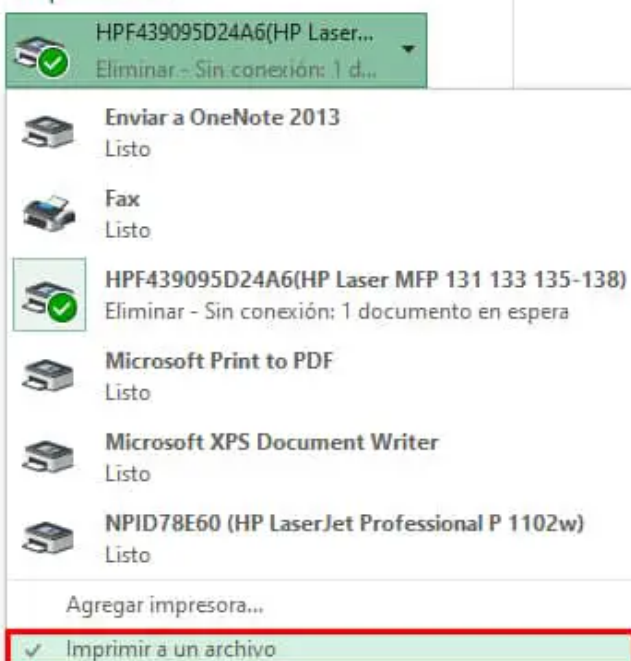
HPF439095D24A6(HP Laser...
Eliminar - Sin conexión: 1 d...

Enviar a OneNote 2013
Listo

Fax
Listo

HPF439095D24A6(HP Laser MFP 131 133 135-138)
Eliminar - Sin conexión: 1 documento en espera

Microsoft Print to PDF
Listo

Microsoft XPS Document Writer
Listo

NPID78E60 (HP LaserJet Professional P 1102w)
Listo

Agregar impresora...

✓ Imprimir a un archivo